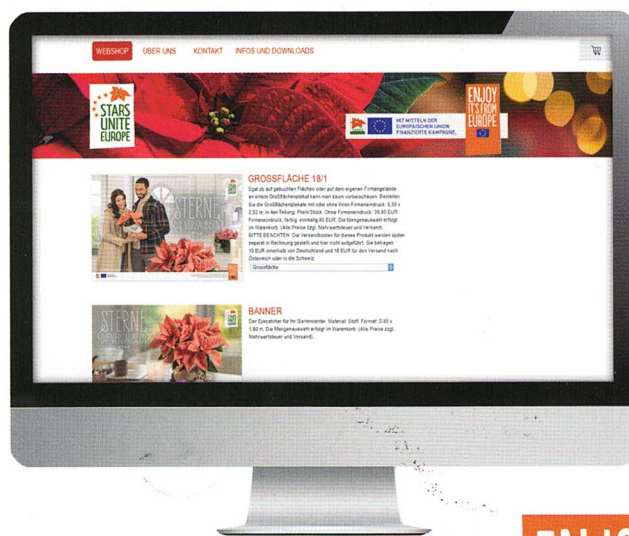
WEBSHOP ÜBER UNS KONTAKT INFOS UND DOWNLOADS

STARS UNITE EUROPE

MIT MITTELN DER EUROPÄISCHEN UNION FINANZIERTE KAMPAGNE.

ENJOY IT'S FROM EUROPE

GROSSFLÄCHE 18/1

Egal ob auf gebuchten Flächen oder auf dem eigenen Firmengelände an einem Großflächenplakat kann man kaum vorbeischauen. Bestellen Sie die Großflächenplakate mit oder ohne Ihren Firmeneindruck. 3,56 x 2,52 m, in 4er-Teilung. Preis/Stück: Ohne Firmeneindruck: 39,90 EUR. Firmeneindruck, farbig: einmalig 80 EUR. Die Mengenauswahl erfolgt im Warenkorb. (Alle Preise zzgl. Mehrwertsteuer und Versand). BITTE BEACHTEN: Die Versandkosten für dieses Produkt werden später separat in Rechnung gestellt und hier nicht aufgeführt. Sie betragen 10 EUR innerhalb von Deutschland und 18 EUR für den Versand nach Österreich oder in die Schweiz.

Grossfläche

STERNE

BANNER

Der Eyecatcher für Ihr Gartencenter. Material: Stoff. Format: 0,80 x 1,80 m. Die Mengenauswahl erfolgt im Warenkorb. (Alle Preise zzgl. Mehrwertsteuer und Versand).

STERNE

ENJO